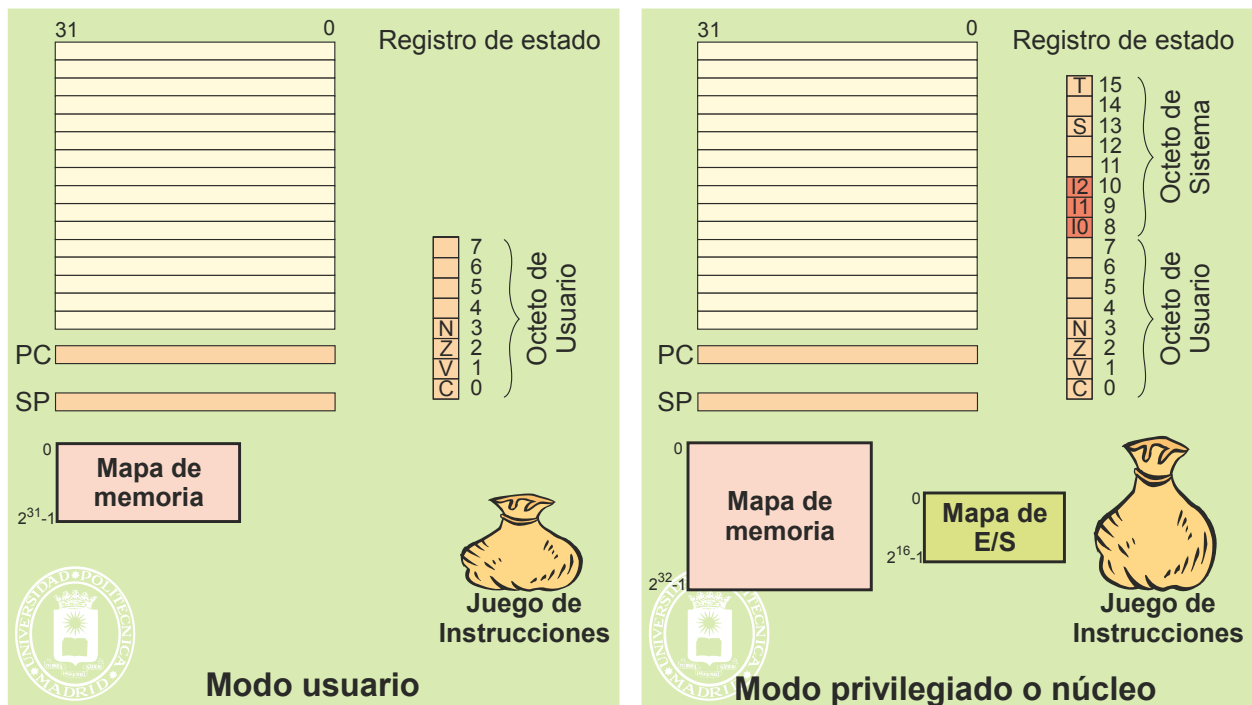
31 0

Registro de estado

7
6
5
4
N 3
Z 2
V 1
C 0

Octeto de Usuario

PC

SP

0

Mapa de memoria

$2^{31}$-1

Juego de Instrucciones

UNIVERSIDAD POLITECNICA MADRID

Modo usuario

31 0

Registro de estado

T 15
14
S 13
12
11
I2 10
I1 9
I0 8
7
6
5
4
N 3
Z 2
V 1
C 0

Octeto de Sistema

Octeto de Usuario

PC

SP

0

Mapa de memoria

$2^{32}$-1

0

Mapa de E/S

$2^{16}$-1

Juego de Instrucciones

UNIVERSIDAD POLITECNICA MADRID

Modo privilegiado o núcleo